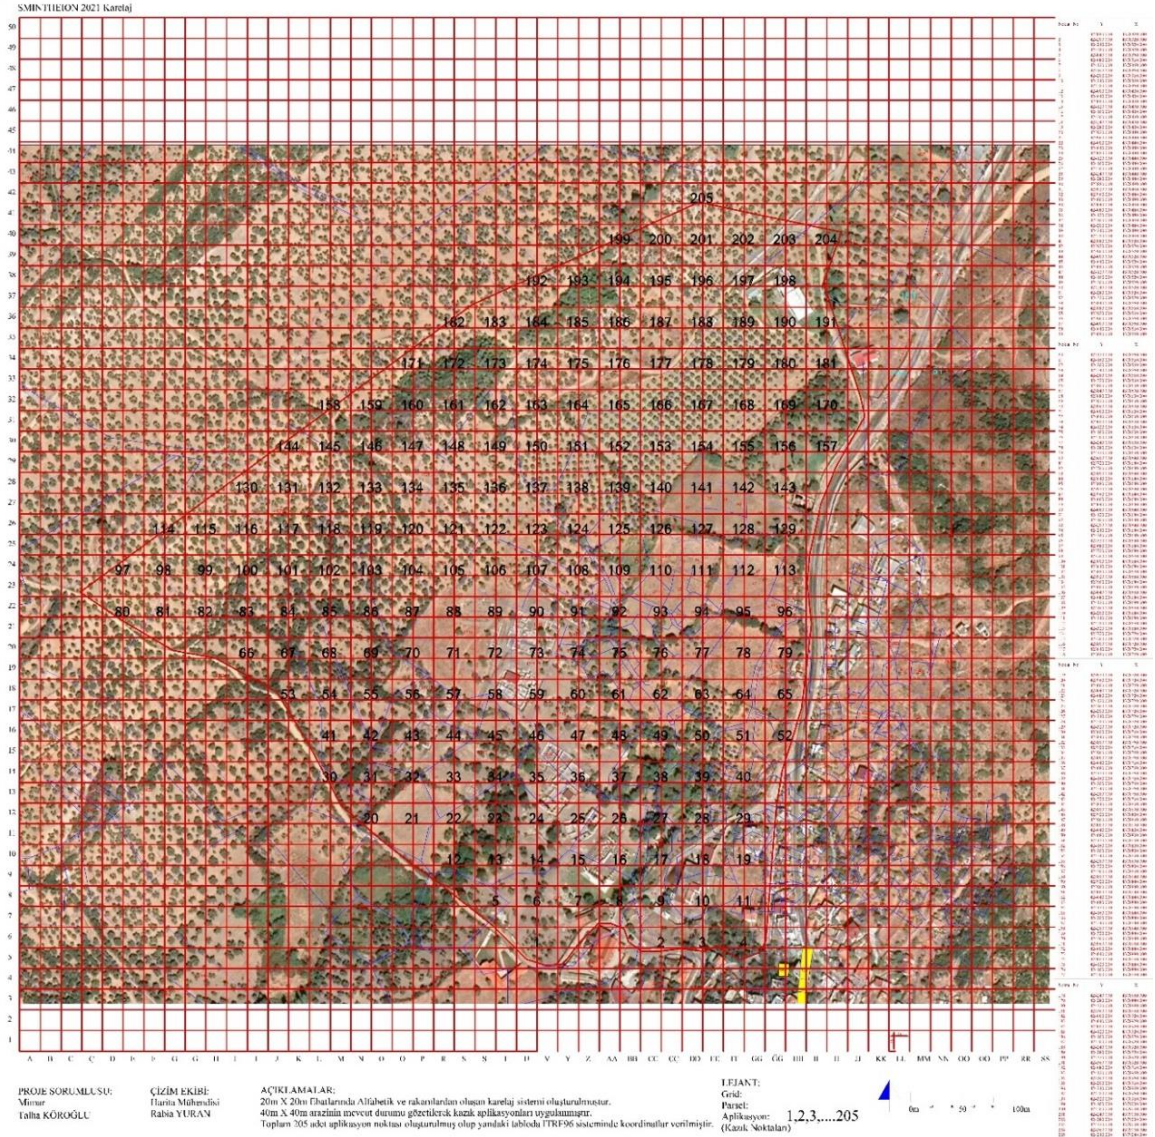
SMINTHEION 2021 Karelaj

205

199 200 201 202 203 204

192 193 194 195 196 197 198

182 183 184 185 186 187 188 189 190 191

171 172 173 174 175 176 177 178 179 180 181

158 159 160 161 162 163 164 165 166 167 168 169 170

144 145 146 147 148 149 150 151 152 153 154 155 156 157

130 131 132 133 134 135 136 137 138 139 140 141 142 143

114 115 116 117 118 119 120 121 122 123 124 125 126 127 128 129

97 98 99 100 101 102 103 104 105 106 107 108 109 110 111 112 113

80 81 82 83 84 85 86 87 88 89 90 91 92 93 94 95 96

66 67 68 69 70 71 72 73 74 75 76 77 78 79

53 54 55 56 57 58 59 60 61 62 63 64 65

41 42 43 44 45 46 47 48 49 50 51 52

30 31 32 33 34 35 36 37 38 39 40

20 21 22 23 24 25 26 27 28 29

12 13 14 15 16 17 18 19

5 6 7 8 9 10 11

1 2 3 4

PROJE SORUMLUSU:
Mimar
Talha KÖROĞLU

ÇİZİM EKİBİ:
Harita Mühendisi
Rabia YURAN

AÇIKLAMALAR:
20m X 20m ebatlarında Alfabetik ve rakamlardan oluşan karelaj sistemi oluşturulmuştur.
40m X 40m arazinin mevcut durumu gözetilerek kazık aplikasyonları uygulanmıştır.
Toplam 205 adet aplikasyon noktası oluşturulmuş olup yandaki tabloda ITRF96 sisteminde koordinatlar verilmiştir.

LEJANT:
Grid:
Parsel:
Aplikasyon: 1,2,3,....205
(Kazık Noktaları)

0m 50 100m